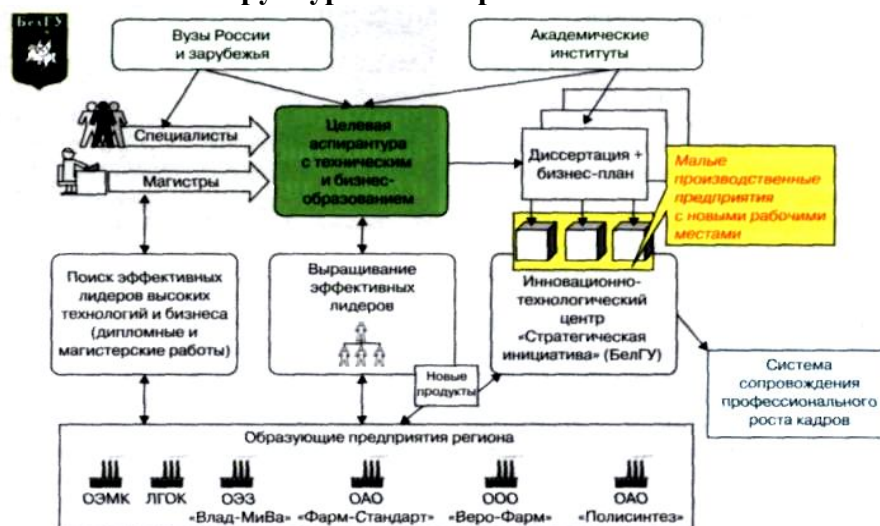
БелГУ

Вузы России и зарубежья

Академические институты

Специалисты

Магистры

Целевая аспирантура с техническим и бизнес-образованием

Диссертация + бизнес-план

Малые производственные предприятия с новыми рабочими местами

Поиск эффективных лидеров высоких технологий и бизнеса (дипломные и магистерские работы)

Выращивание эффективных лидеров

Инновационно-технологический центр «Стратегическая инициатива» (БелГУ)

Система сопровождения профессионального роста кадров

Новые продукты

Образующие предприятия региона

ОЭМК

ЛГОК

ОЭЗ «Влад-МиВа»

ОАО «Фарм-Стандарт»

ООО «Веро-Фарм»

ОАО «Полисинтез»